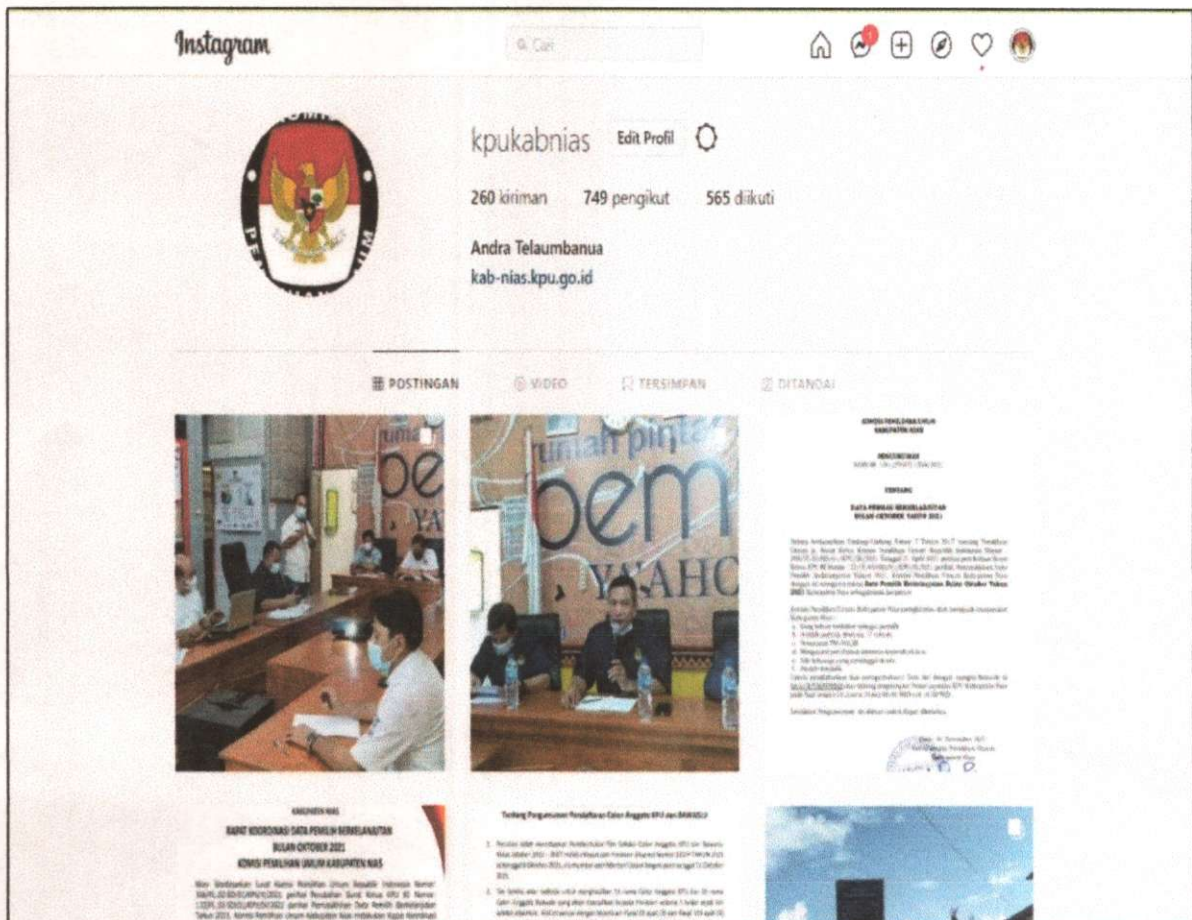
Instagram

Cari

kpukabnias Edit Profil

260 kiriman 749 pengikut 565 diikuti

Andra Telaumbanua
kab-nias.kpu.go.id

POSTINGAN VIDEO TERSIMPAN DITANDAI

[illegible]

PENGUMUMAN

TENTANG

DATA PEMILIH BERKELANJUTAN BULAN OKTOBER TAHUN 2021

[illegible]

KABUPATEN NIAS

RAPAT KOORDINASI DATA PEMILIH BERKELANJUTAN BULAN OKTOBER 2021
KOMISI PEMILIHAN UMUM KABUPATEN NIAS

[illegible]

Tentang Pengumuman Pendaftaran Calon Anggota KPU dan BAWASLU

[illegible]